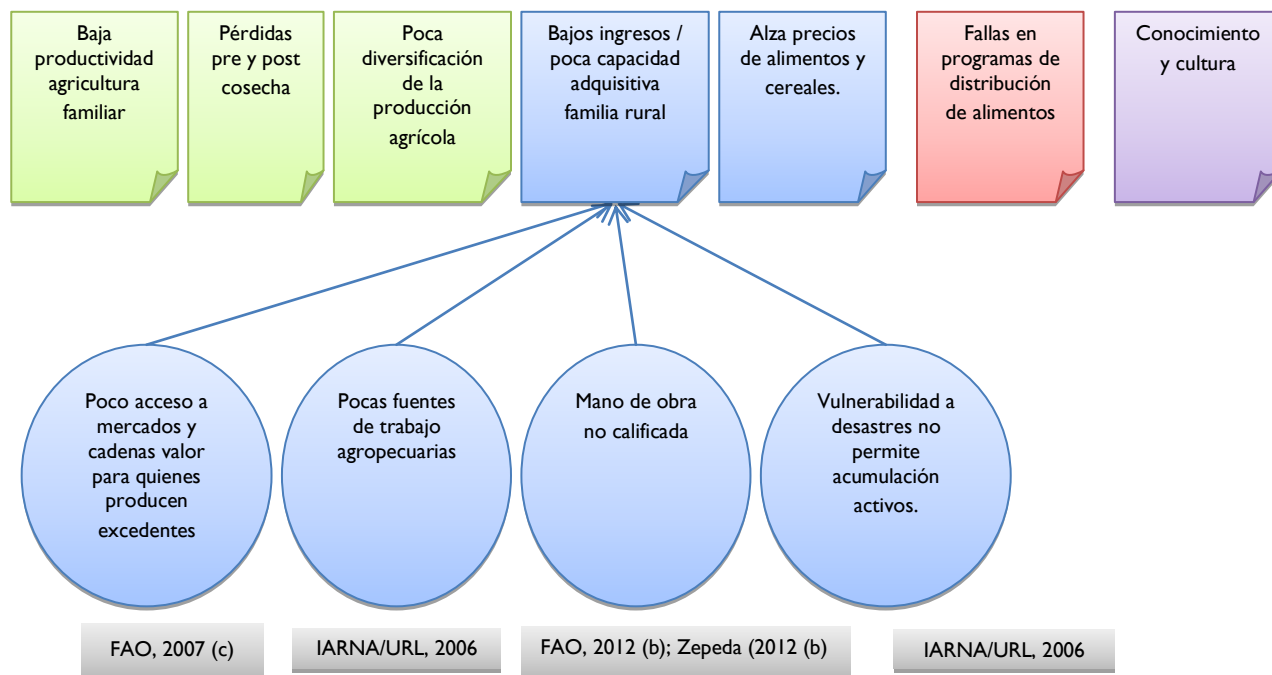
Baja productividad agricultura familiar

Pérdidas pre y post cosecha

Poca diversificación de la producción agrícola

Bajos ingresos / poca capacidad adquisitiva familia rural

Alza precios de alimentos y cereales.

Fallas en programas de distribución de alimentos

Conocimiento y cultura

Poco acceso a mercados y cadenas valor para quienes producen excedentes

Pocas fuentes de trabajo agropecuarias

Mano de obra no calificada

Vulnerabilidad a desastres no permite acumulación activos.

FAO, 2007 (c)

IARNA/URL, 2006

FAO, 2012 (b); Zepeda (2012 (b)

IARNA/URL, 2006